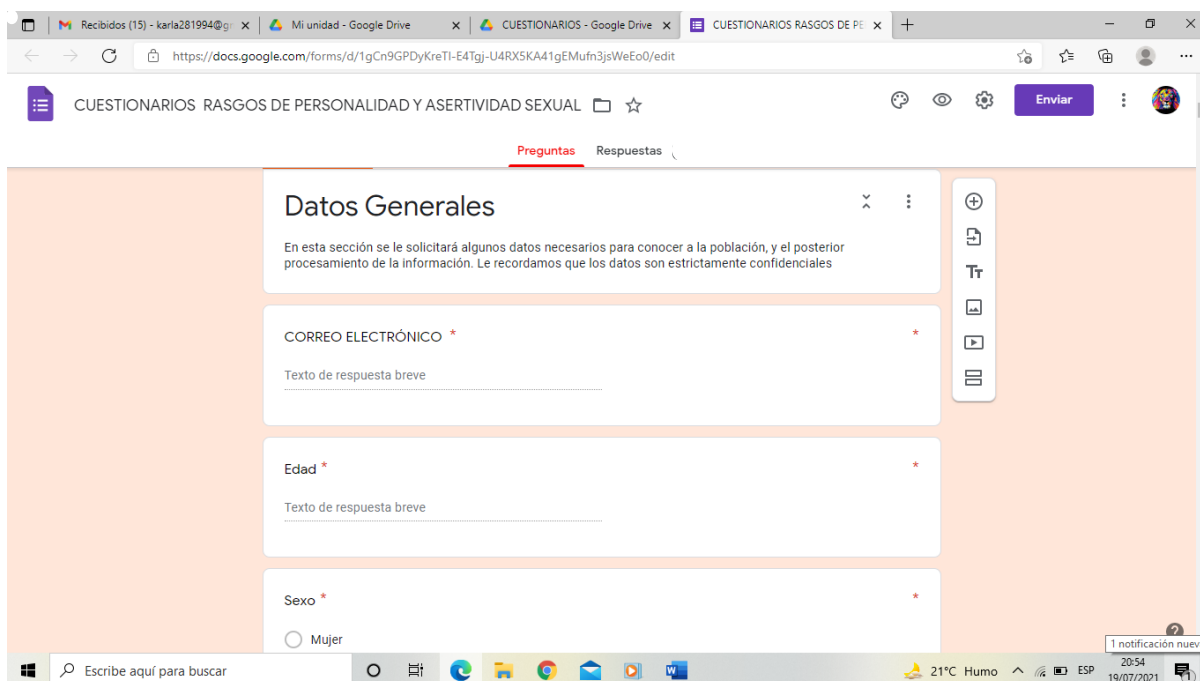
Recibidos (15) - karla281994@g
Mi unidad - Google Drive
CUESTIONARIOS - Google Drive
CUESTIONARIOS RASGOS DE PE

https://docs.google.com/forms/d/1gCn9GPDyKreTI-E4Tgj-U4RX5KA41gEMufn3jsWeEo0/edit

CUESTIONARIOS RASGOS DE PERSONALIDAD Y ASERTIVIDAD SEXUAL

Enviar

Preguntas Respuestas

Datos Generales

En esta sección se le solicitará algunos datos necesarios para conocer a la población, y el posterior procesamiento de la información. Le recordamos que los datos son estrictamente confidenciales

CORREO ELECTRÓNICO *

*

Texto de respuesta breve

Edad *

*

Texto de respuesta breve

Sexo *

*

Mujer

1 notificación nuev

Escribe aquí para buscar

21°C Humo ESP 20:54 19/07/2021